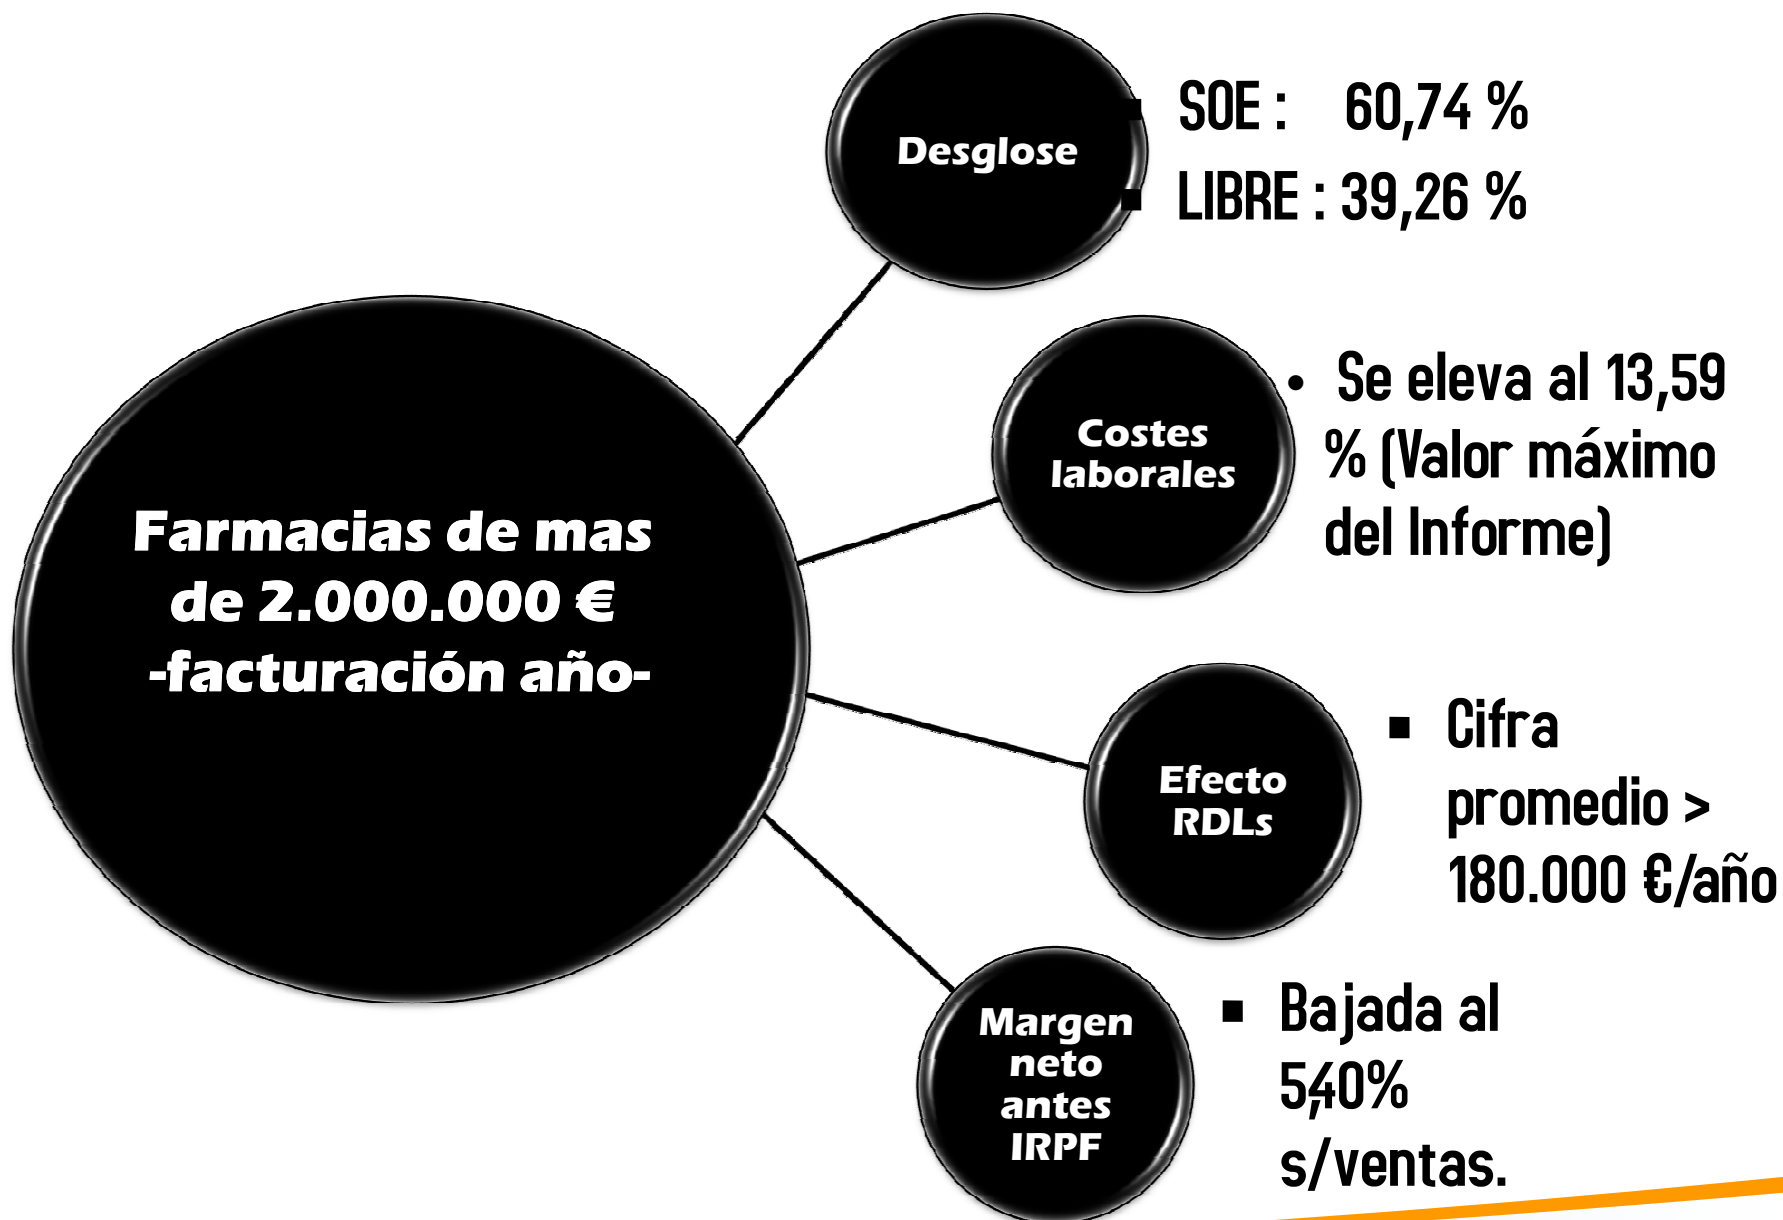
Farmacias de mas de 2.000.000 € -facturación año-

Desglose

SOE : 60,74 %
LIBRE : 39,26 %

Costes laborales

• Se eleva al 13,59 % (Valor máximo del Informe)

Efecto RDLs

▪ Cifra promedio > 180.000 €/año

Margen neto antes IRPF

▪ Bajada al 5,40% s/ventas.